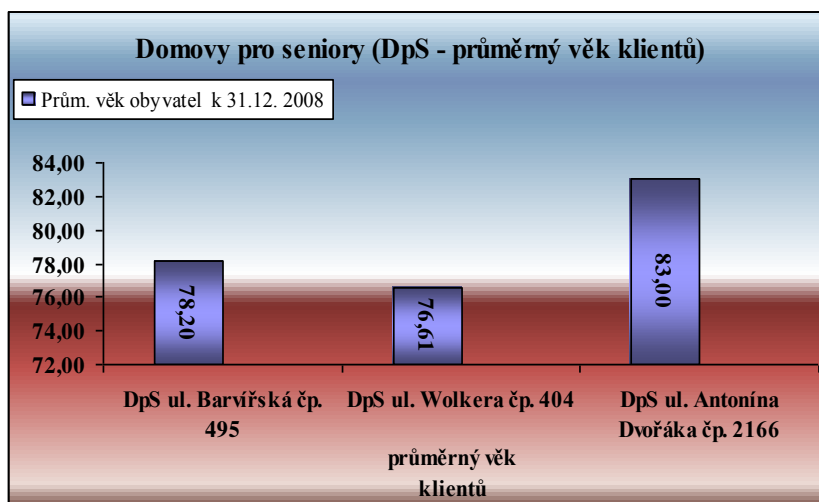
Domovy pro seniory (DpS - průměrný věk klientů)

Prům. věk obyvatel k 31.12. 2008

84,00
82,00
80,00
78,00
76,00
74,00
72,00

78,20
76,61
83,00

DpS ul. Barvířská čp. 495
DpS ul. Wolkera čp. 404
DpS ul. Antonína Dvořáka čp. 2166

průměrný věk klientů